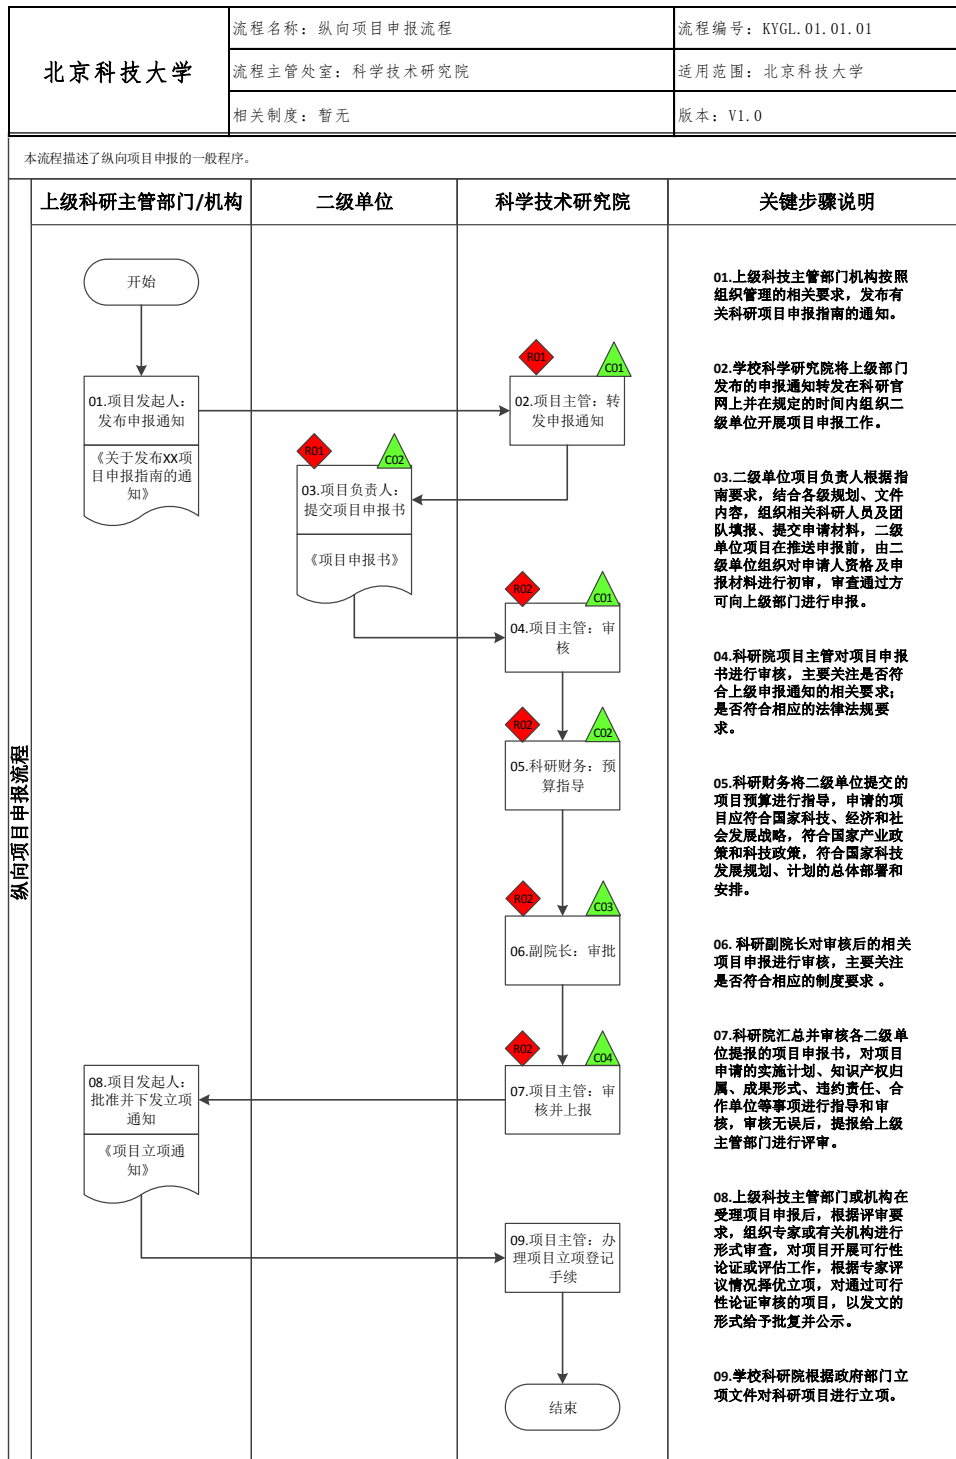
| 北京科技大学 | 流程名称：纵向项目申报流程 | 流程编号：KYGL.01.01.01 |
|---|---|---|
| | 流程主管处室：科学技术研究院 | 适用范围：北京科技大学 |
| | 相关制度：暂无 | 版本：V1.0 |

本流程描述了纵向项目申报的一般程序。

纵向项目申报流程

上级科研主管部门/机构

二级单位

科学技术研究院

关键步骤说明

开始

01.项目发起人：发布申报通知

《关于发布XX项目申报指南的通知》

R01

C01

02.项目主管：转发申报通知

R01

C02

03.项目负责人：提交项目申报书

《项目申报书》

R02

C01

04.项目主管：审核

R02

C02

05.科研财务：预算指导

R02

C03

06.副院长：审批

R02

C04

07.项目主管：审核并上报

08.项目发起人：批准并下发立项通知

《项目立项通知》

09.项目主管：办理项目立项登记手续

结束

01.上级科技主管部门机构按照组织管理的相关要求，发布有关科研项目申报指南的通知。

02.学校科学研究院将上级部门发布的申报通知转发在科研官网上并在规定的时间内组织二级单位开展项目申报工作。

03.二级单位项目负责人根据指南要求，结合各级规划、文件内容，组织相关科研人员及团队填报、提交申请材料，二级单位项目在推送申报前，由二级单位组织对申请人资格及申报材料进行初审，审查通过方可向上级部门进行申报。

04.科研院项目主管对项目申报书进行审核，主要关注是否符合上级申报通知的相关要求；是否符合相应的法律法规要求。

05.科研财务将二级单位提交的项目预算进行指导，申请的项目应符合国家科技、经济和社会发展战略，符合国家产业政策和科技政策，符合国家科技发展规划、计划的总体部署和安排。

06. 科研副院长对审核后的相关项目申报进行审核，主要关注是否符合相应的制度要求 。

07.科研院汇总并审核各二级单位提报的项目申报书，对项目申请的实施计划、知识产权归属、成果形式、违约责任、合作单位等事项进行指导和审核，审核无误后，提报给上级主管部门进行评审。

08.上级科技主管部门或机构在受理项目申报后，根据评审要求，组织专家或有关机构进行形式审查，对项目开展可行性论证或评估工作，根据专家评议情况择优立项，对通过可行性论证审核的项目，以发文的形式给予批复并公示。

09.学校科研院根据政府部门立项文件对科研项目进行立项。